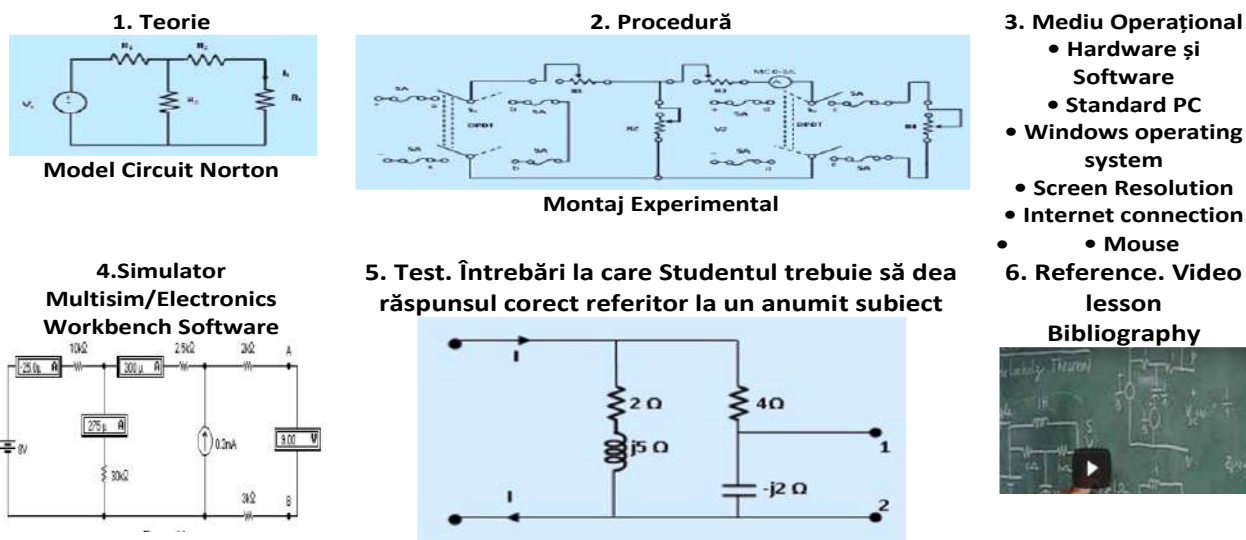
1. Teorie

$R_1$ $R_2$ $I_L$ $V_s$ $R_3$ $R_L$

Model Circuit Norton

2. Procedură

SA SA R1 R3 MC6-5A SA SA DPDT R2 V2 DPDT R4 SA SA SA SA

Montaj Experimental

3. Mediu Operațional
• Hardware și Software
• Standard PC
• Windows operating system
• Screen Resolution
• Internet connection
• • Mouse

4.Simulator Multisim/Electronics Workbench Software

10kΩ 2.5kΩ 2kΩ A
25.0μ A 300 μ A
275 μ A 9.00 V
8V 30kΩ 0.3mA
3kΩ B

5. Test. Întrebări la care Studentul trebuie să dea răspunsul corect referitor la un anumit subiect

I
2 Ω
j5 Ω
4Ω
1
-j2 Ω
I
2

6. Reference. Video lesson
Bibliography